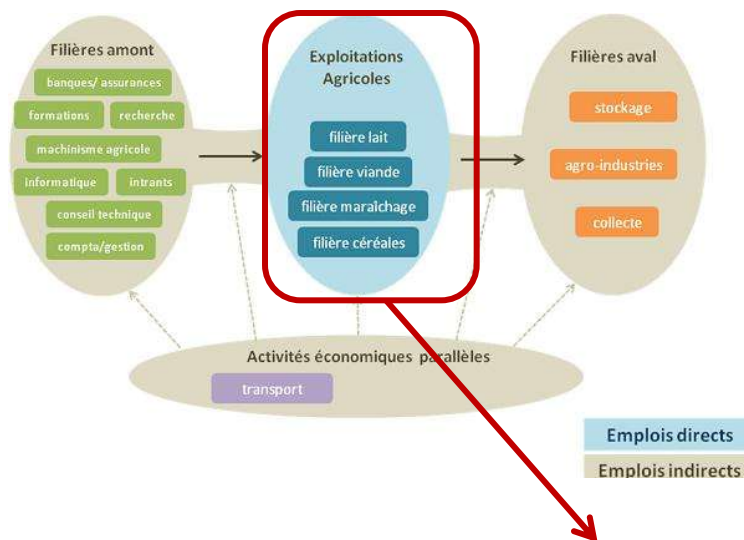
Filières amont

banques/ assurances

formations

recherche

machinisme agricole

informatique

intrants

conseil technique

compta/gestion

Exploitations Agricoles

filière lait

filière viande

filière maraîchage

filière céréales

Filières aval

stockage

agro-industries

collecte

Activités économiques parallèles

transport

Emplois directs

Emplois indirects